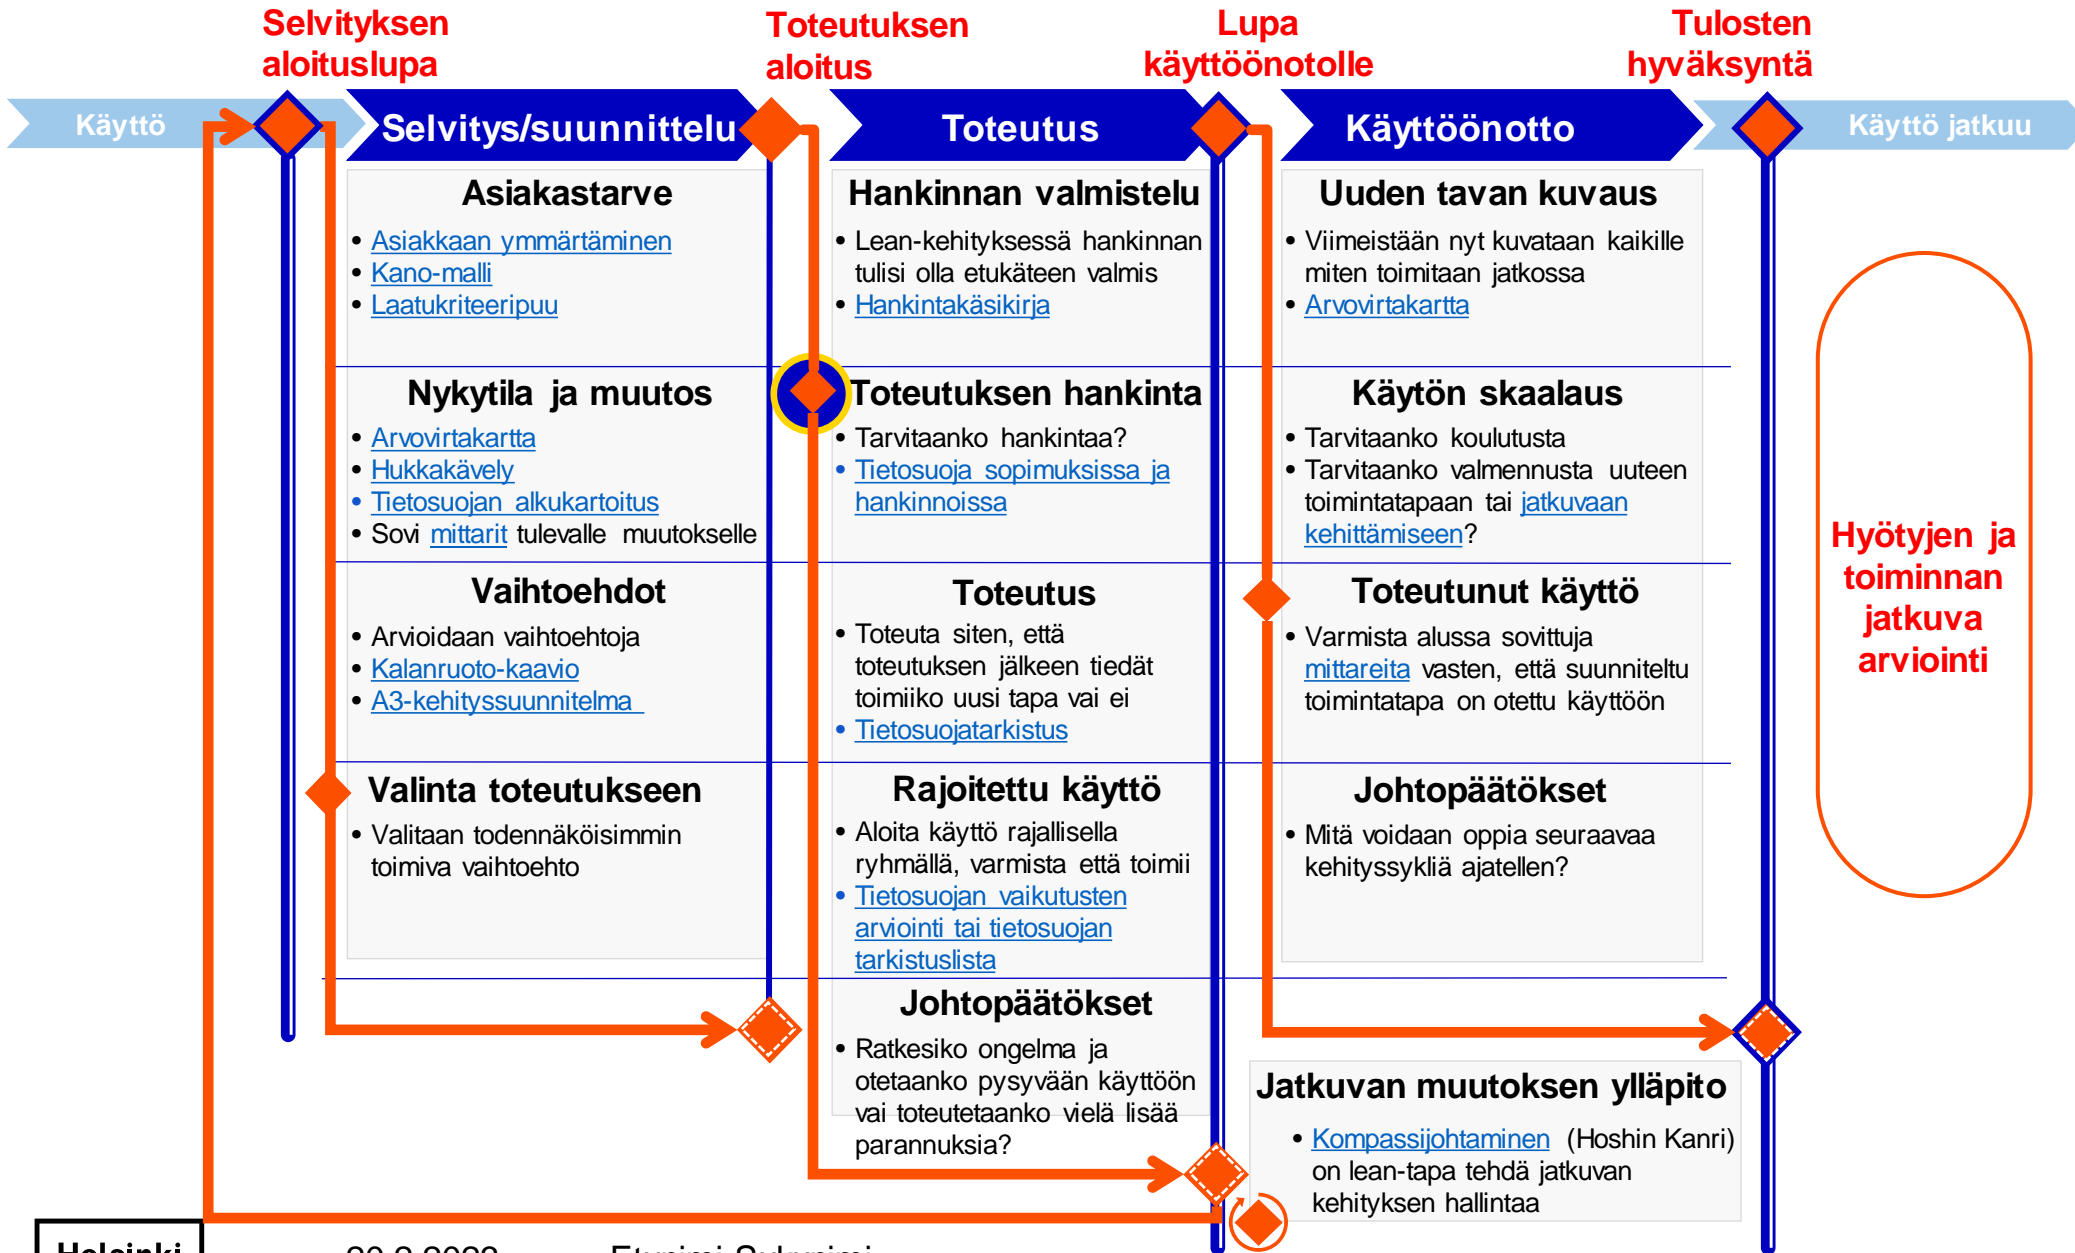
Selvityksen aloituslupa

Toteutuksen aloitus

Lupa käyttöönotolle

Tulosten hyväksyntä

Käyttö

Selvitys/suunnittelu

Toteutus

Käyttöönotto

Käyttö jatkuu

Asiakastarve
• Asiakkaan ymmärtäminen
• Kano-malli
• Laatukriteeripuu

Nykytila ja muutos
• Arvovirtakartta
• Hukkakävely
• Tietosuojan alkukartoitus
• Sovi mittarit tulevalle muutokselle

Vaihtoehdot
• Arvioidaan vaihtoehtoja
• Kalanruoto-kaavio
• A3-kehityssuunnitelma

Valinta toteutukseen
• Valitaan todennäköisimmin toimiva vaihtoehto

Hankinnan valmistelu
• Lean-kehityksessä hankinnan tulisi olla etukäteen valmis
• Hankintakäsikirja

Toteutuksen hankinta
• Tarvitaanko hankintaa?
• Tietosuoja sopimuksissa ja hankinnoissa

Toteutus
• Toteuta siten, että toteutuksen jälkeen tiedät toimiiko uusi tapa vai ei
• Tietosuojatarkistus

Rajoitettu käyttö
• Aloita käyttö rajallisella ryhmällä, varmista että toimii
• Tietosuojan vaikutusten arviointi tai tietosuojan tarkistuslista

Johtopäätökset
• Ratkesiko ongelma ja otetaanko pysyvään käyttöön vai toteutetaanko vielä lisää parannuksia?

Uuden tavan kuvaus
• Viimeistään nyt kuvataan kaikille miten toimitaan jatkossa
• Arvovirtakartta

Käytön skaalaus
• Tarvitaanko koulutusta
• Tarvitaanko valmennusta uuteen toimintatapaan tai jatkuvaan kehittämiseen?

Toteutunut käyttö
• Varmista alussa sovittuja mittareita vasten, että suunniteltu toimintatapa on otettu käyttöön

Johtopäätökset
• Mitä voidaan oppia seuraavaa kehityssykliä ajatellen?

Jatkuvan muutoksen ylläpito
• Kompassijohtaminen (Hoshin Kanri) on lean-tapa tehdä jatkuvan kehityksen hallintaa

Hyötyjen ja toiminnan jatkuva arviointi

Helsinki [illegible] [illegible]